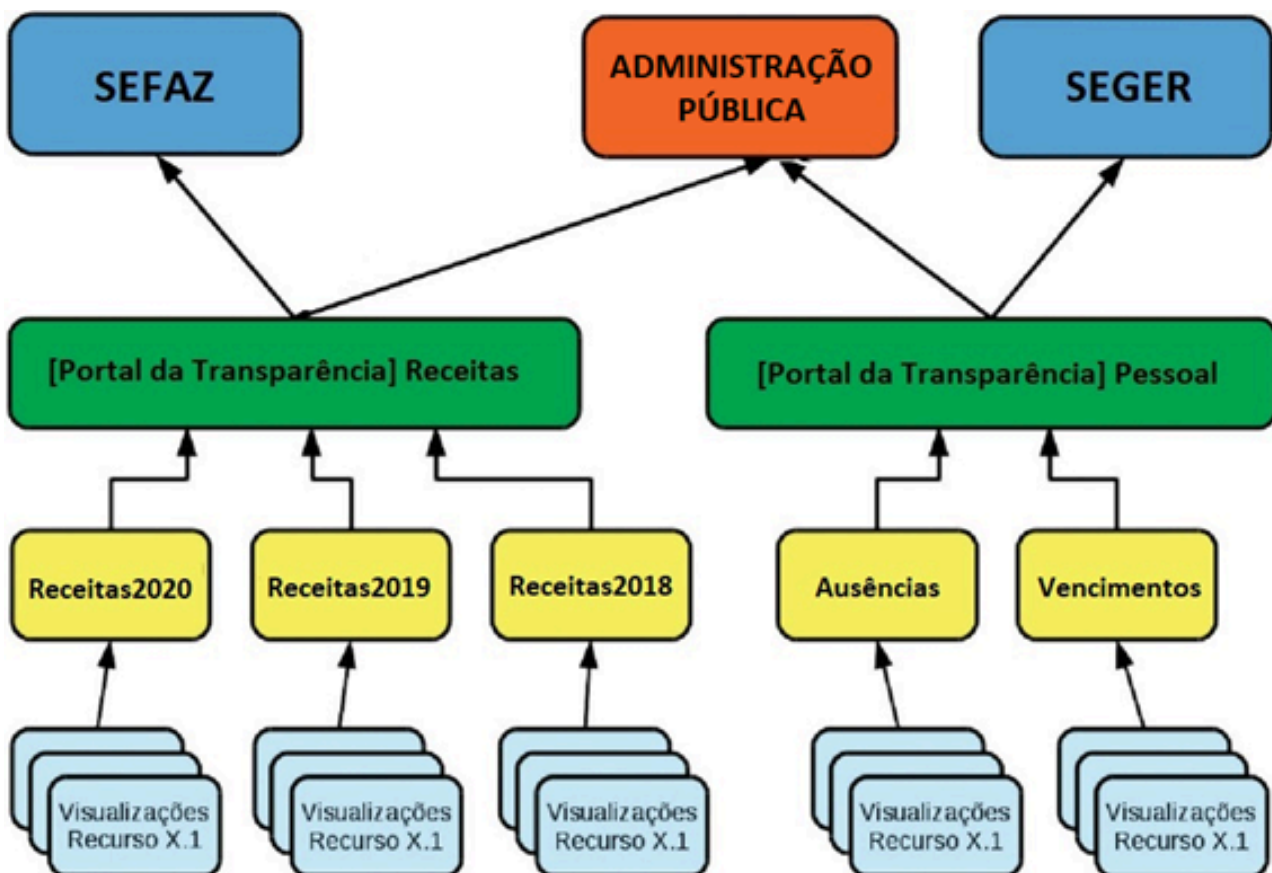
SEFAZ

ADMINISTRAÇÃO PÚBLICA

SEGER

[Portal da Transparência] Receitas

[Portal da Transparência] Pessoal

Receitas2020

Receitas2019

Receitas2018

Ausências

Vencimentos

Visualizações Recurso X.1

Visualizações Recurso X.1

Visualizações Recurso X.1

Visualizações Recurso X.1

Visualizações Recurso X.1